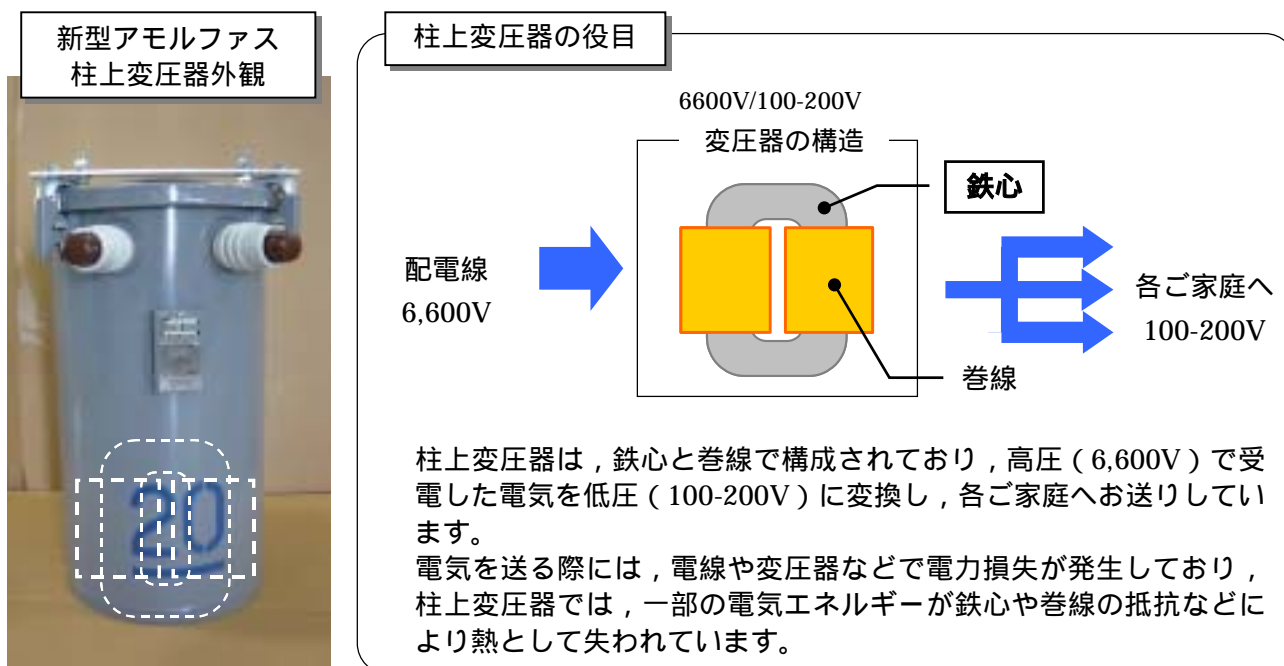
新型アモルファス
柱上変圧器外観

20

柱上変圧器の役目

6600V/100-200V

変圧器の構造

鉄心

配電線
6,600V

各ご家庭へ
100-200V

巻線

柱上変圧器は，鉄心と巻線で構成されており，高圧（6,600V）で受電した電気を低圧（100-200V）に変換し，各ご家庭へお送りしています。
電気を送る際には，電線や変圧器などで電力損失が発生しており，柱上変圧器では，一部の電気エネルギーが鉄心や巻線の抵抗などにより熱として失われています。